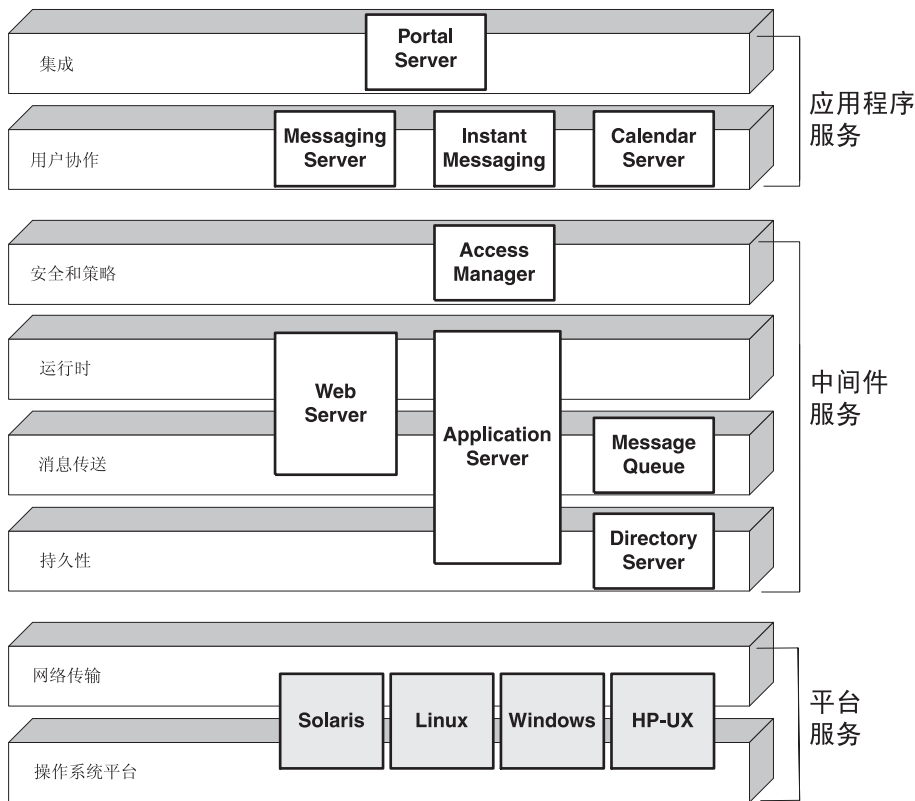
集成

Portal Server

用户协作

Messaging Server

Instant Messaging

Calendar Server

应用程序服务

安全和策略

Access Manager

运行时

Web Server

Application Server

消息传送

Message Queue

持久性

Directory Server

中间件服务

网络传输

Solaris

Linux

Windows

HP-UX

操作系统平台

平台服务